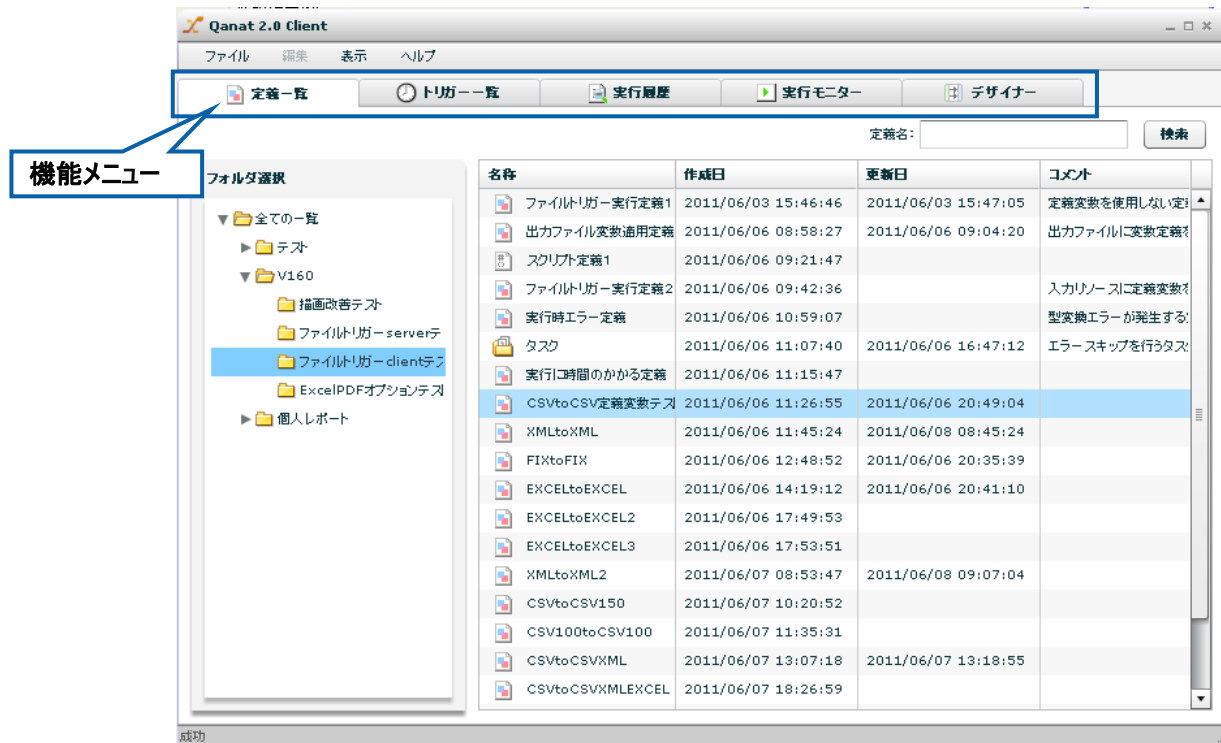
Qanat 2.0 Client

ファイル　編集　表示　ヘルプ

定義一覧　トリガー一覧　実行履歴　実行モニター　デザイナー

定義名:　検索

機能メニュー

フォルダ選択

全ての一覧
テスト
V160
描画改善テスト
ファイルトリガーserverテ
ファイルトリガーclientテス
ExcelPDFオプションテス
個人レポート

| 名称 | 作成日 | 更新日 | コメント |
|---|---|---|---|
| ファイルトリガー実行定義1 | 2011/06/03 15:46:46 | 2011/06/03 15:47:05 | 定義変数を使用しない定 |
| 出力ファイル変数適用定義 | 2011/06/06 08:58:27 | 2011/06/06 09:04:20 | 出力ファイルに変数定義を |
| スクリプト定義1 | 2011/06/06 09:21:47 | | |
| ファイルトリガー実行定義2 | 2011/06/06 09:42:36 | | 入力リソースに定義変数を |
| 実行時エラー定義 | 2011/06/06 10:59:07 | | 型変換エラーが発生するよ |
| タスク | 2011/06/06 11:07:40 | 2011/06/06 16:47:12 | エラースキップを行うタスク |
| 実行に時間のかかる定義 | 2011/06/06 11:15:47 | | |
| CSVtoCSV定義変数テス | 2011/06/06 11:26:55 | 2011/06/06 20:49:04 | |
| XMLtoXML | 2011/06/06 11:45:24 | 2011/06/08 08:45:24 | |
| FIXtoFIX | 2011/06/06 12:48:52 | 2011/06/06 20:35:39 | |
| EXCELtoEXCEL | 2011/06/06 14:19:12 | 2011/06/06 20:41:10 | |
| EXCELtoEXCEL2 | 2011/06/06 17:49:53 | | |
| EXCELtoEXCEL3 | 2011/06/06 17:53:51 | | |
| XMLtoXML2 | 2011/06/07 08:53:47 | 2011/06/08 09:07:04 | |
| CSVtoCSV150 | 2011/06/07 10:20:52 | | |
| CSV100toCSV100 | 2011/06/07 11:35:31 | | |
| CSVtoCSVXML | 2011/06/07 13:07:18 | 2011/06/07 13:18:55 | |
| CSVtoCSVXMLEXCEL | 2011/06/07 18:26:59 | | |

成功